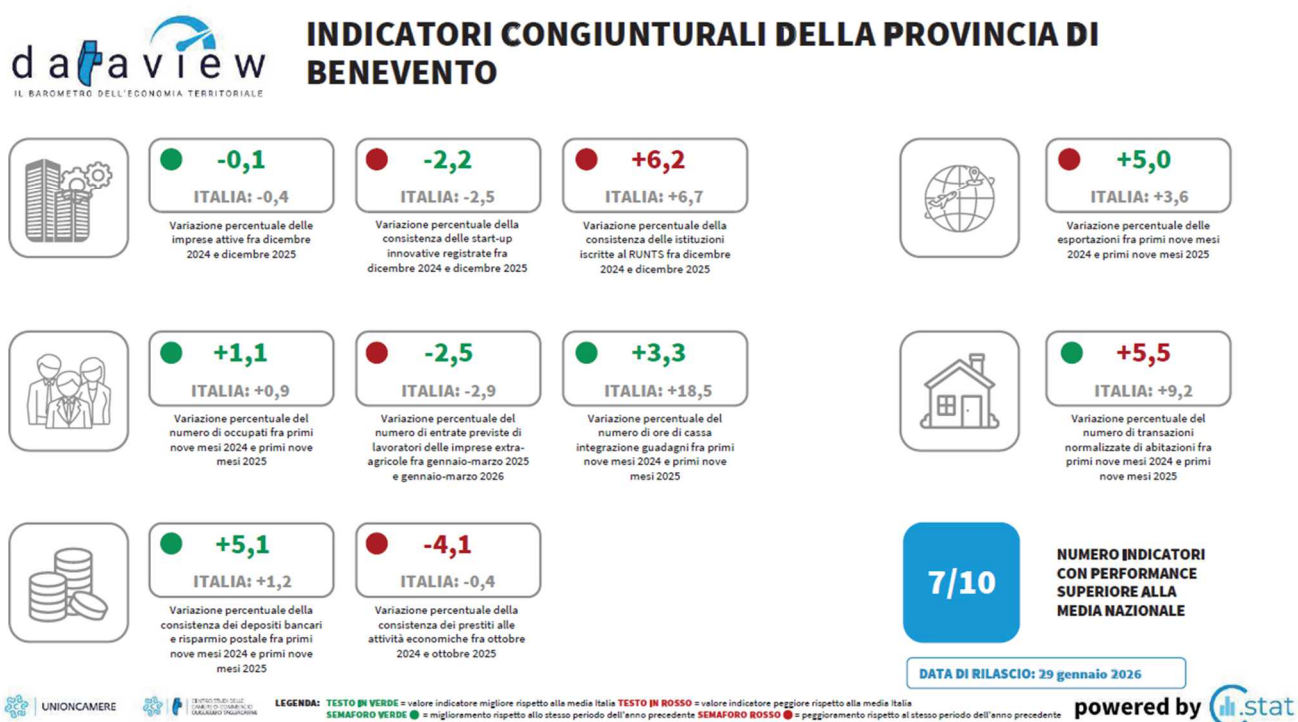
dataview
IL BAROMETRO DELL'ECONOMIA TERRITORIALE

INDICATORI CONGIUNTURALI DELLA PROVINCIA DI BENEVENTO

-0,1
ITALIA: -0,4
Variazione percentuale delle imprese attive fra dicembre 2024 e dicembre 2025

-2,2
ITALIA: -2,5
Variazione percentuale della consistenza delle start-up innovative registrate fra dicembre 2024 e dicembre 2025

+6,2
ITALIA: +6,7
Variazione percentuale della consistenza delle istituzioni iscritte al RUNTS fra dicembre 2024 e dicembre 2025

+5,0
ITALIA: +3,6
Variazione percentuale delle esportazioni fra primi nove mesi 2024 e primi nove mesi 2025

+1,1
ITALIA: +0,9
Variazione percentuale del numero di occupati fra primi nove mesi 2024 e primi nove mesi 2025

-2,5
ITALIA: -2,9
Variazione percentuale del numero di entrate previste di lavoratori delle imprese extra-agricole fra gennaio-marzo 2025 e gennaio-marzo 2026

+3,3
ITALIA: +18,5
Variazione percentuale del numero di ore di cassa integrazione guadagni fra primi nove mesi 2024 e primi nove mesi 2025

+5,5
ITALIA: +9,2
Variazione percentuale del numero di transazioni normalizzate di abitazioni fra primi nove mesi 2024 e primi nove mesi 2025

+5,1
ITALIA: +1,2
Variazione percentuale della consistenza dei depositi bancari e risparmio postale fra primi nove mesi 2024 e primi nove mesi 2025

-4,1
ITALIA: -0,4
Variazione percentuale della consistenza dei prestiti alle attività economiche fra ottobre 2024 e ottobre 2025

7/10
NUMERO INDICATORI CON PERFORMANCE SUPERIORE ALLA MEDIA NAZIONALE

DATA DI RILASCIO: 29 gennaio 2026

UNIONCAMERE
CENTRO STUDI DELLE CAMERE DI COMMERCIO GUGLIELMO TAGLIACARNE

LEGENDA: TESTO IN VERDE = valore indicatore migliore rispetto alla media Italia TESTO IN ROSSO = valore indicatore peggiore rispetto alla media Italia
SEMAFORO VERDE = miglioramento rispetto allo stesso periodo dell'anno precedente SEMAFORO ROSSO = peggioramento rispetto al stesso periodo dell'anno precedente

powered by .stat